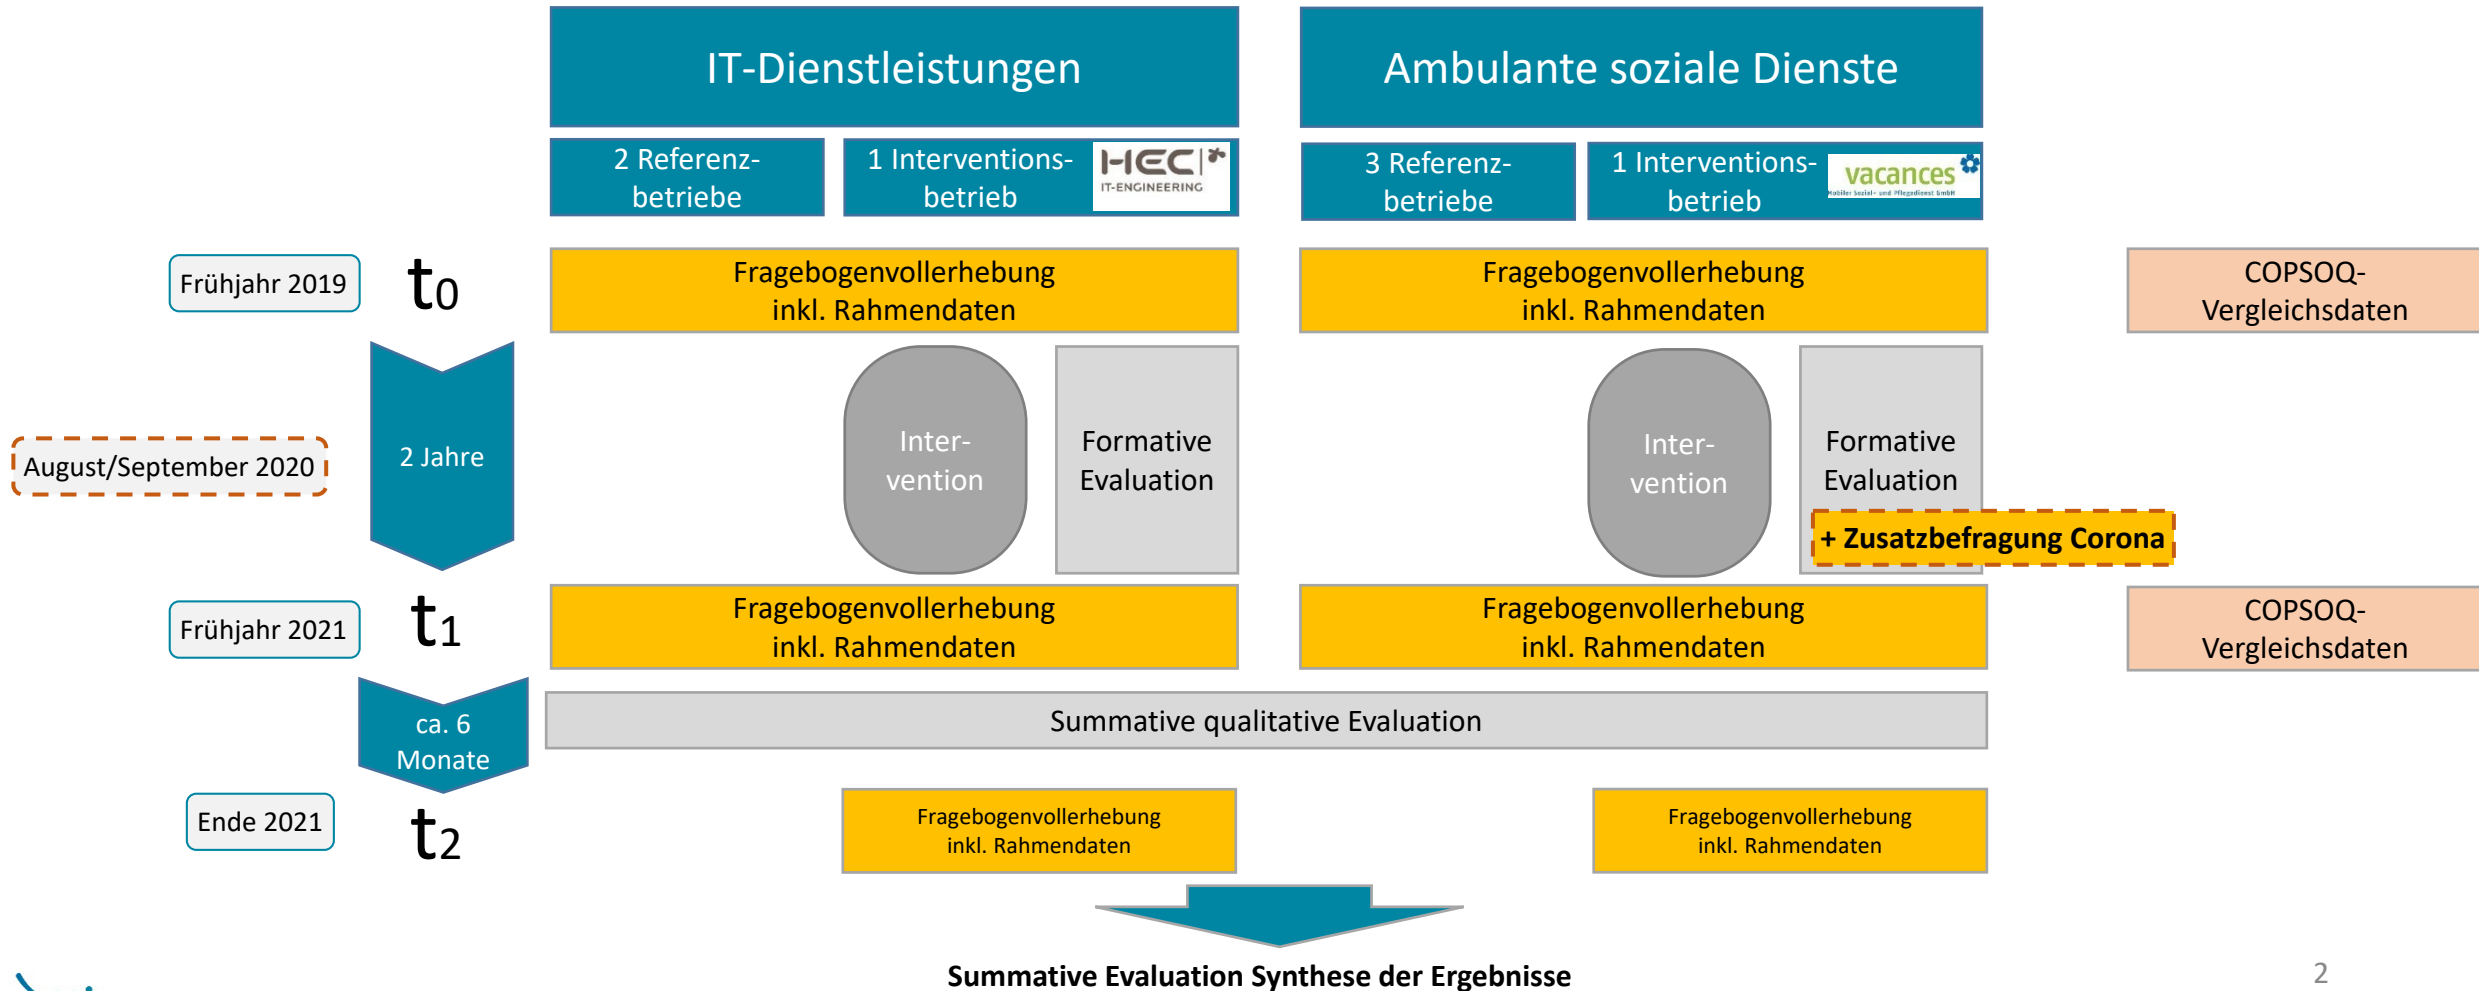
IT-Dienstleistungen

Ambulante soziale Dienste

2 Referenzbetriebe

1 Interventionsbetrieb

HEC IT-ENGINEERING

3 Referenzbetriebe

1 Interventionsbetrieb

vacances Mobiler Sozial- und Pflegedienst GmbH

Frühjahr 2019

$t_0$

Fragebogenvollerhebung inkl. Rahmendaten

Fragebogenvollerhebung inkl. Rahmendaten

COPSOQ-Vergleichsdaten

August/September 2020

2 Jahre

Intervention

Formative Evaluation

Intervention

Formative Evaluation

+ Zusatzbefragung Corona

Frühjahr 2021

$t_1$

Fragebogenvollerhebung inkl. Rahmendaten

Fragebogenvollerhebung inkl. Rahmendaten

COPSOQ-Vergleichsdaten

ca. 6 Monate

Summative qualitative Evaluation

Ende 2021

$t_2$

Fragebogenvollerhebung inkl. Rahmendaten

Fragebogenvollerhebung inkl. Rahmendaten

Summative Evaluation Synthese der Ergebnisse

2